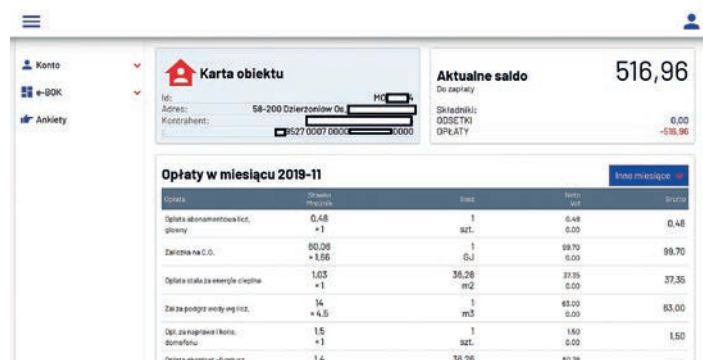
Konto
e-BOK
Ankiety

Karta obiektu
Id: MO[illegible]
Adres: 58-200 Dzierżoniów Os.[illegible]
Kontrahent: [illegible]
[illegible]527 0007 0000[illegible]0000

Aktualne saldo
Do zapłaty
516,96
Składniki:
ODSETKI 0,00
OPŁATY -516,96

Opłaty w miesiącu 2019-11
Inne miesiące

| Opłata | Stawka Mnożnik | Ilość | Netto Vat | Brutto |
|---|---|---|---|---|
| Opłata abonamentowa licz. główny | 0,48 ×1 | 1 szt. | 0.48 0.00 | 0,48 |
| Zaliczka na C.O. | 60,06 ×1,66 | 1 GJ | 99.70 0.00 | 99,70 |
| Opłata stała za energię cieplną | 1,03 ×1 | 36,26 m2 | 37.35 0.00 | 37,35 |
| Zal za podgrz wody wg licz. | 14 ×4,5 | 1 m3 | 63.00 0.00 | 63,00 |
| Opł. za naprawę i kons. domofonu | 1,5 ×1 | 1 szt. | 1.50 0.00 | 1,50 |
| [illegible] | 1,4 | 36,26 | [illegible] | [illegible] |